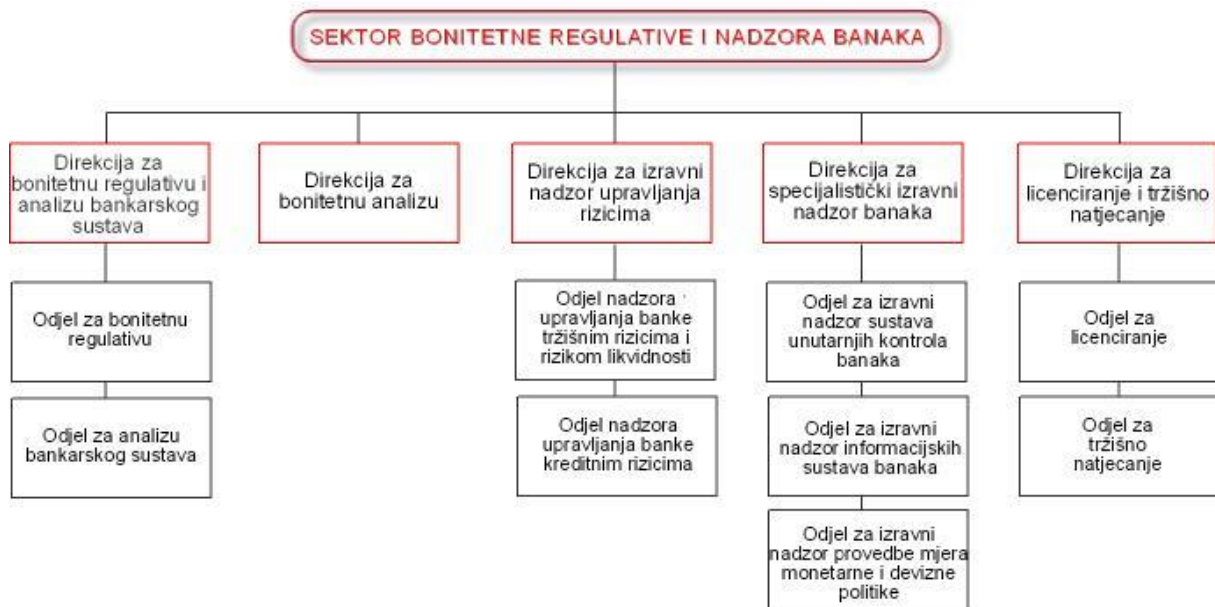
SEKTOR BONITETNE REGULATIVE I NADZORA BANAKA

Direkcija za bonitetnu regulativu i analizu bankarskog sustava

Odjel za bonitetnu regulativu

Odjel za analizu bankarskog sustava

Direkcija za bonitetnu analizu

Direkcija za izravni nadzor upravljanja rizicima

Odjel nadzora upravljanja banke tržišnim rizicima i rizikom likvidnosti

Odjel nadzora upravljanja banke kreditnim rizicima

Direkcija za specijalistički izravni nadzor banaka

Odjel za izravni nadzor sustava unutarnjih kontrola banaka

Odjel za izravni nadzor informacijskih sustava banaka

Odjel za izravni nadzor provedbe mjera monetarne i devizne politike

Direkcija za licenciranje i tržišno natjecanje

Odjel za licenciranje

Odjel za tržišno natjecanje